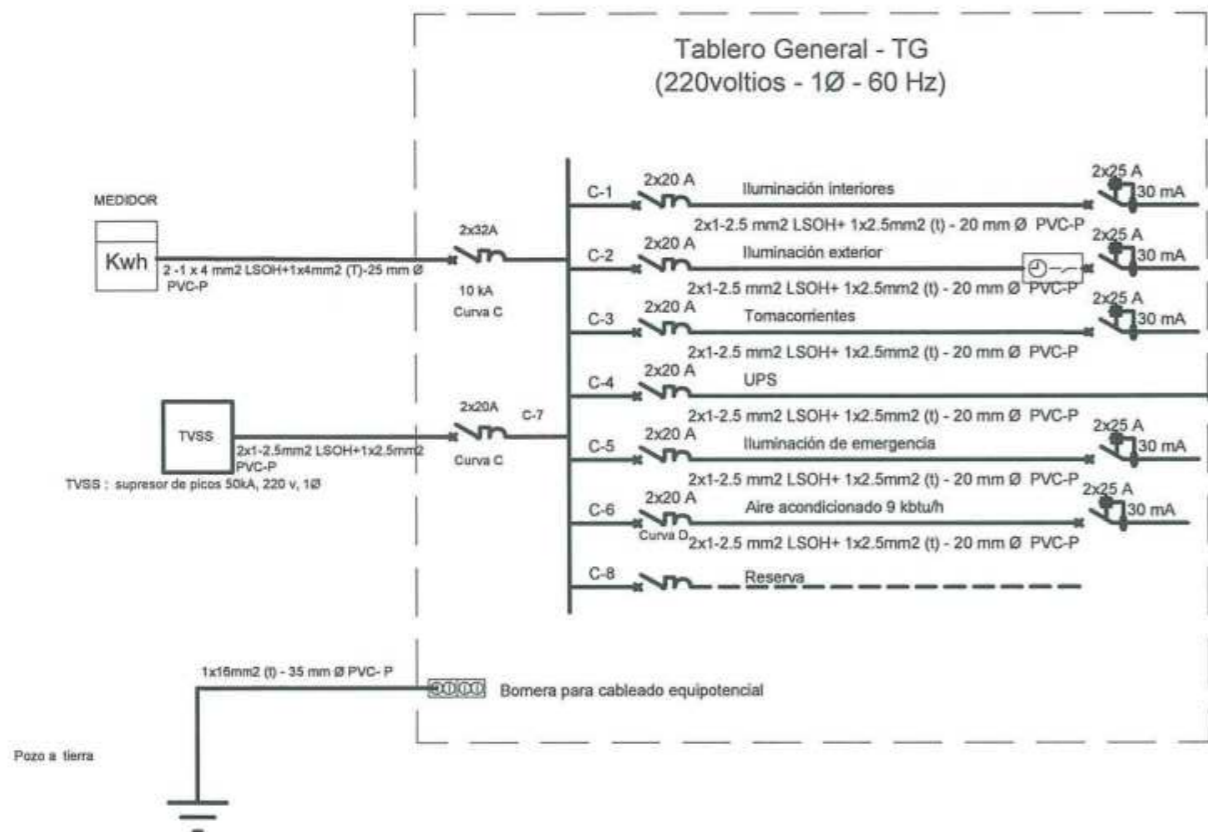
Tablero General - TG
(220voltios - 1Ø - 60 Hz)

MEDIDOR

Kwh

2 -1 x 4 mm2 LSOH+1x4mm2 (T)-25 mm Ø PVC-P

2x32A

10 kA

Curva C

TVSS

2x1-2.5mm2 LSOH+1x2.5mm2 PVC-P

TVSS : supresor de picos 50kA, 220 v, 1Ø

2x20A

Curva C

C-7

C-1 2x20 A Iluminación interiores 2x25 A 30 mA

2x1-2.5 mm2 LSOH+ 1x2.5mm2 (t) - 20 mm Ø PVC-P

C-2 2x20 A Iluminación exterior 2x25 A 30 mA

2x1-2.5 mm2 LSOH+ 1x2.5mm2 (t) - 20 mm Ø PVC-P

C-3 2x20 A Tomacorrientes 2x25 A 30 mA

2x1-2.5 mm2 LSOH+ 1x2.5mm2 (t) - 20 mm Ø PVC-P

C-4 2x20 A UPS

2x1-2.5 mm2 LSOH+ 1x2.5mm2 (t) - 20 mm Ø PVC-P

C-5 2x20 A Iluminación de emergencia 2x25 A 30 mA

2x1-2.5 mm2 LSOH+ 1x2.5mm2 (t) - 20 mm Ø PVC-P

C-6 2x20 A Aire acondicionado 9 kbtu/h 2x25 A 30 mA

Curva D 2x1-2.5 mm2 LSOH+ 1x2.5mm2 (t) - 20 mm Ø PVC-P

C-8 Reserva

1x16mm2 (t) - 35 mm Ø PVC- P

Bornera para cableado equipotencial

Pozo a tierra